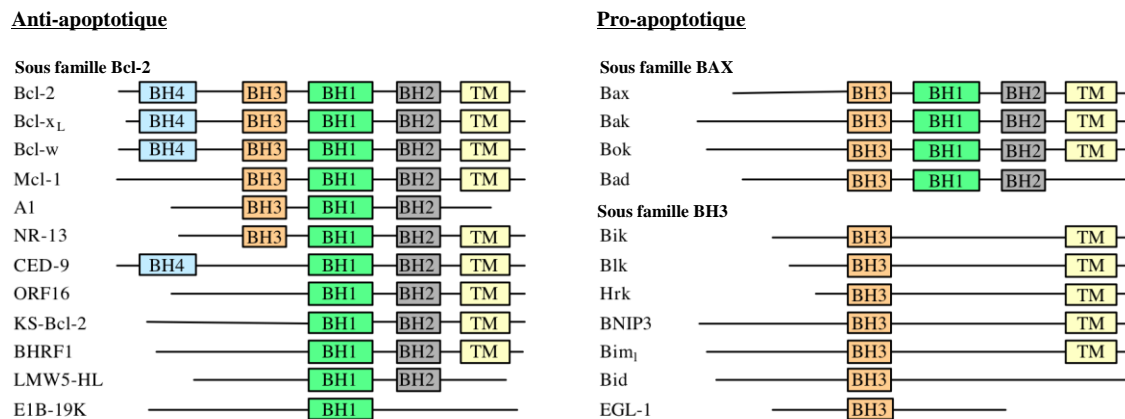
Anti-apoptotique

Sous famille Bcl-2

Bcl-2 BH4 BH3 BH1 BH2 TM
Bcl-$x_L$ BH4 BH3 BH1 BH2 TM
Bcl-w BH4 BH3 BH1 BH2 TM
Mcl-1 BH3 BH1 BH2 TM
A1 BH3 BH1 BH2
NR-13 BH3 BH1 BH2 TM
CED-9 BH4 BH1 BH2 TM
ORF16 BH1 BH2 TM
KS-Bcl-2 BH1 BH2 TM
BHRF1 BH1 BH2 TM
LMW5-HL BH1 BH2
E1B-19K BH1

Pro-apoptotique

Sous famille BAX

Bax BH3 BH1 BH2 TM
Bak BH3 BH1 BH2 TM
Bok BH3 BH1 BH2 TM
Bad BH3 BH1 BH2

Sous famille BH3

Bik BH3 TM
Blk BH3 TM
Hrk BH3 TM
BNIP3 BH3 TM
$Bim_l$ BH3 TM
Bid BH3
EGL-1 BH3